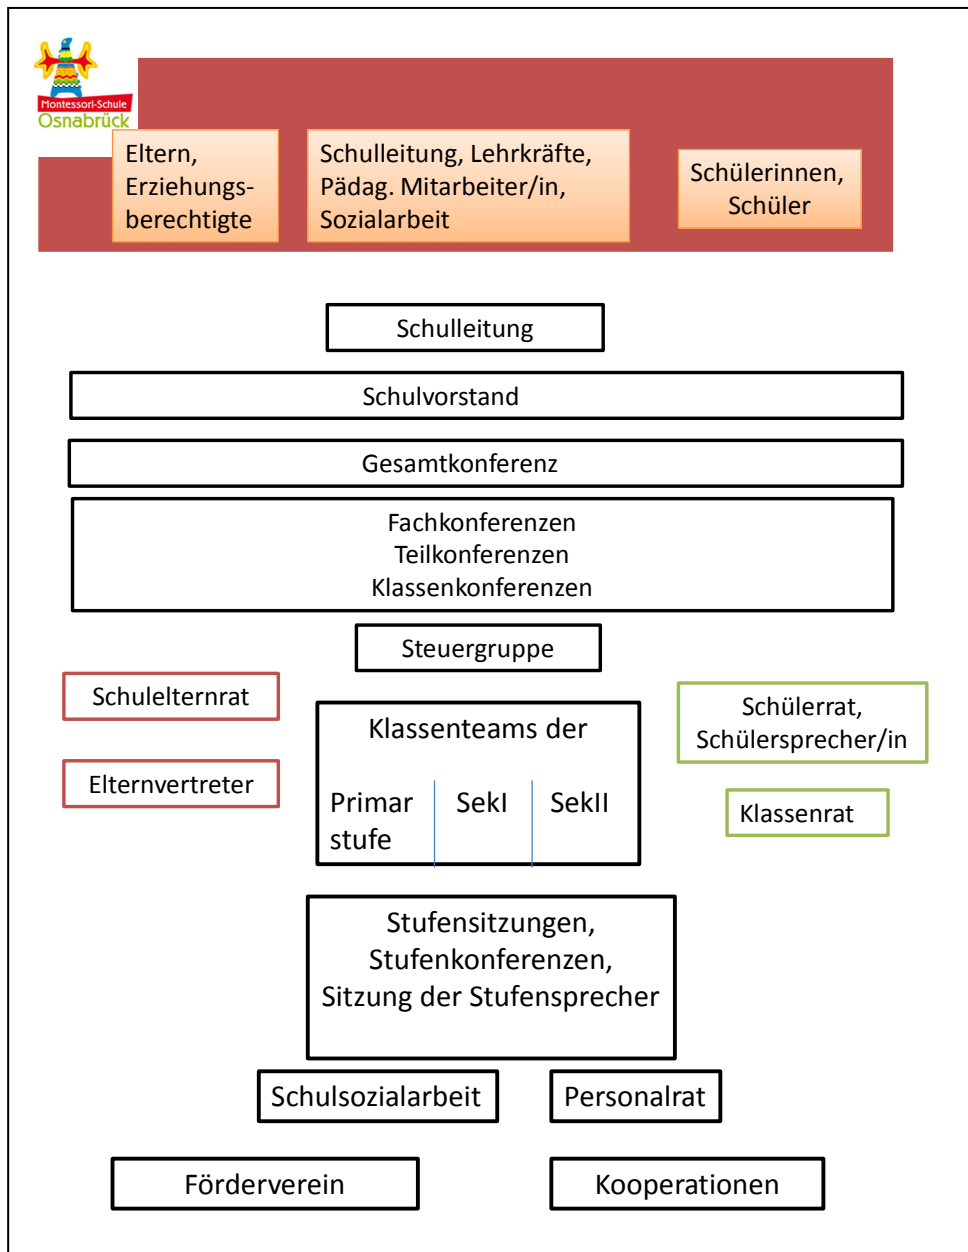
Montessori-Schule
Osnabrück

Eltern, Erziehungsberechtigte

Schulleitung, Lehrkräfte, Pädag. Mitarbeiter/in, Sozialarbeit

Schülerinnen, Schüler

Schulleitung

Schulvorstand

Gesamtkonferenz

Fachkonferenzen
Teilkonferenzen
Klassenkonferenzen

Steuergruppe

Schulelternrat

Elternvertreter

Klassenteams der

Primar stufe

SekI

SekII

Schülerrat, Schülersprecher/in

Klassenrat

Stufensitzungen, Stufenkonferenzen, Sitzung der Stufensprecher

Schulsozialarbeit

Personalrat

Förderverein

Kooperationen